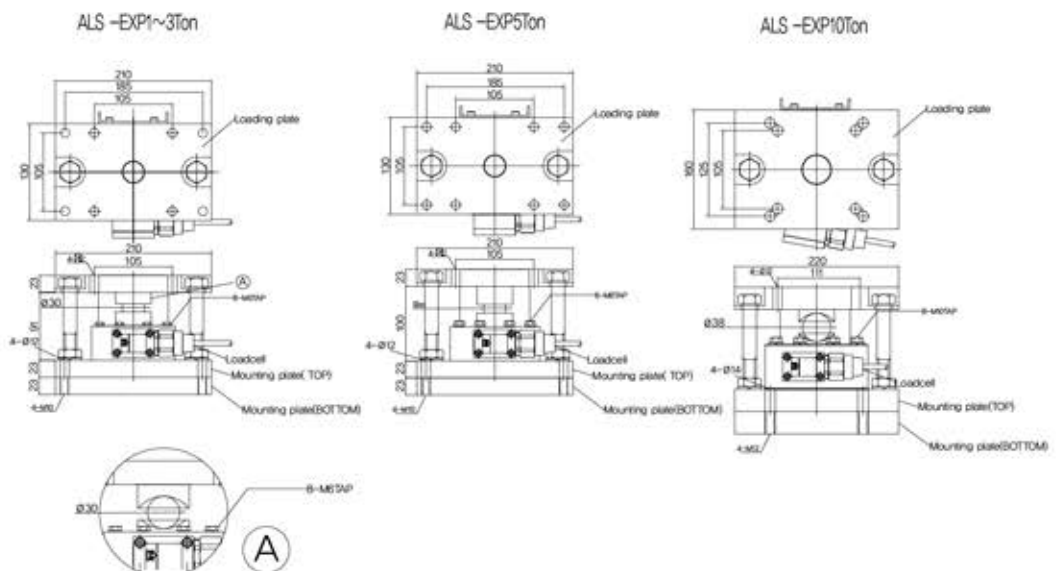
ALS -EXP1~3Ton

210
185
105
Loading plate
130
105

210
105
4-BL
A
23
Ø30
6-M6TAP
51
4-Ø10
Loadcell
23
23
Mounting plate( TOP)
4-M12
Mounting plate(BOTTOM)

6-M6TAP
Ø30
A

ALS -EXP5Ton

210
185
105
Loading plate
130
105

210
105
4-BL
23
6-M6TAP
100
4-Ø12
Loadcell
23
23
Mounting plate( TOP)
4-M12
Mounting plate(BOTTOM)

ALS -EXP10Ton

Loading plate
160
125
105

220
111
4-Ø13
6-M6TAP
Ø38
4-Ø14
Loadcell
Mounting plate(TOP)
4-M12
Mounting plate(BOTTOM)